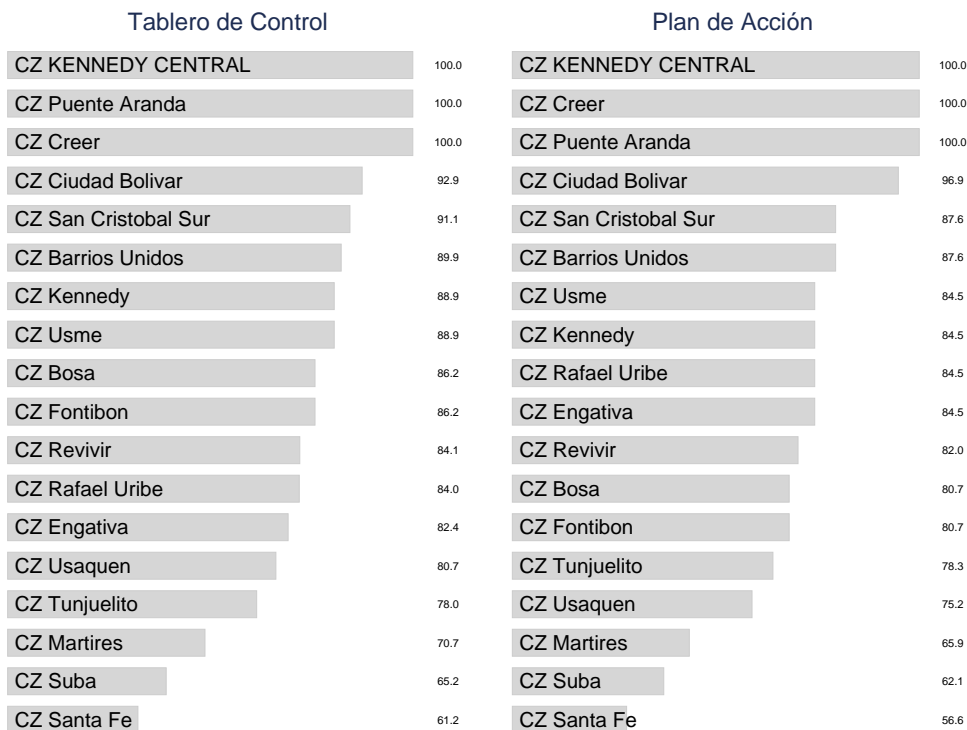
Tablero de Control

CZ KENNEDY CENTRAL 100.0
CZ Puente Aranda 100.0
CZ Creer 100.0
CZ Ciudad Bolivar 92.9
CZ San Cristobal Sur 91.1
CZ Barrios Unidos 89.9
CZ Kennedy 88.9
CZ Usme 88.9
CZ Bosa 86.2
CZ Fontibon 86.2
CZ Revivir 84.1
CZ Rafael Uribe 84.0
CZ Engativa 82.4
CZ Usaquen 80.7
CZ Tunjuelito 78.0
CZ Martires 70.7
CZ Suba 65.2
CZ Santa Fe 61.2

Plan de Acción

CZ KENNEDY CENTRAL 100.0
CZ Creer 100.0
CZ Puente Aranda 100.0
CZ Ciudad Bolivar 96.9
CZ San Cristobal Sur 87.6
CZ Barrios Unidos 87.6
CZ Usme 84.5
CZ Kennedy 84.5
CZ Rafael Uribe 84.5
CZ Engativa 84.5
CZ Revivir 82.0
CZ Bosa 80.7
CZ Fontibon 80.7
CZ Tunjuelito 78.3
CZ Usaquen 75.2
CZ Martires 65.9
CZ Suba 62.1
CZ Santa Fe 56.6